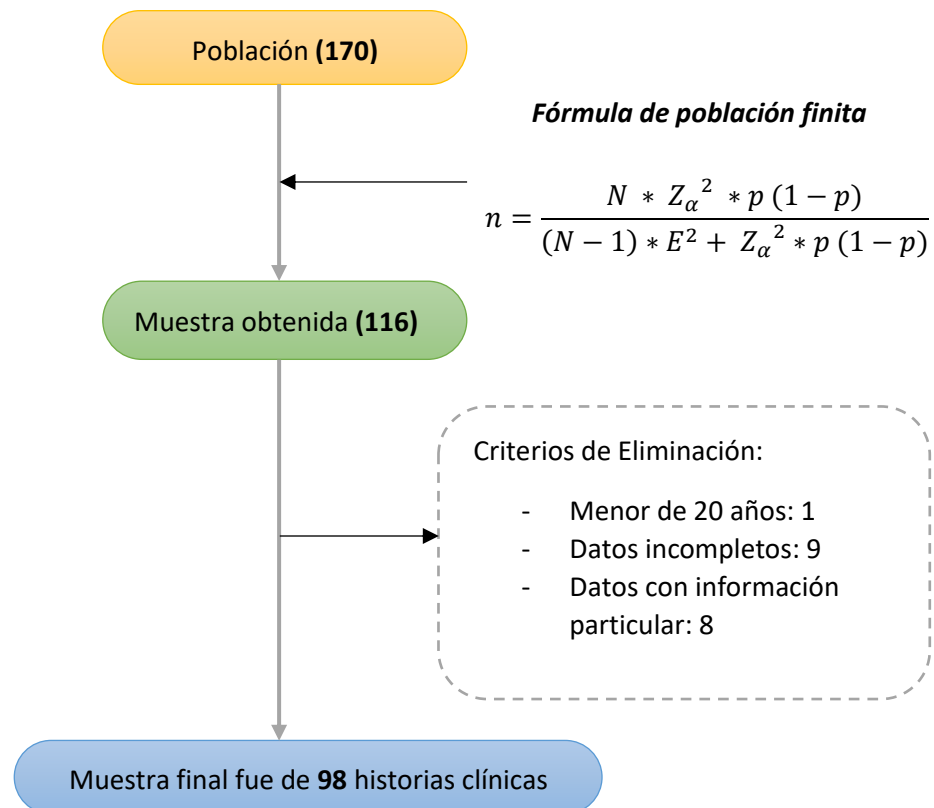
Población **(170)**

***Fórmula de población finita***

$n = \frac{N * {Z_{\alpha}}^{2} * p\,(1-p)}{(N-1) * E^{2} + {Z_{\alpha}}^{2} * p\,(1-p)}$

Muestra obtenida **(116)**

Criterios de Eliminación:

- Menor de 20 años: 1
- Datos incompletos: 9
- Datos con información particular: 8

Muestra final fue de **98** historias clínicas